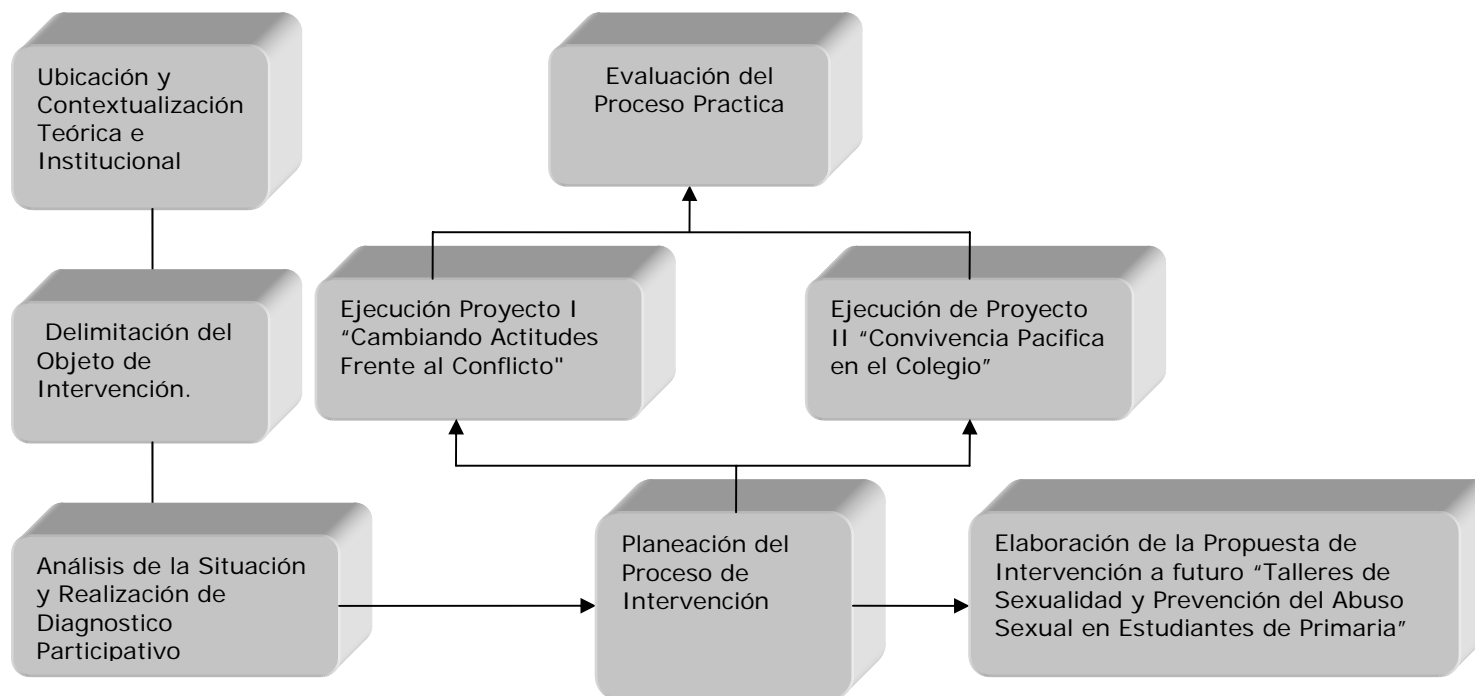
Ubicación y Contextualización Teórica e Institucional

Evaluación del Proceso Practica

Ejecución Proyecto I "Cambiando Actitudes Frente al Conflicto"

Ejecución de Proyecto II "Convivencia Pacifica en el Colegio"

Delimitación del Objeto de Intervención.

Análisis de la Situación y Realización de Diagnostico Participativo

Planeación del Proceso de Intervención

Elaboración de la Propuesta de Intervención a futuro "Talleres de Sexualidad y Prevención del Abuso Sexual en Estudiantes de Primaria"